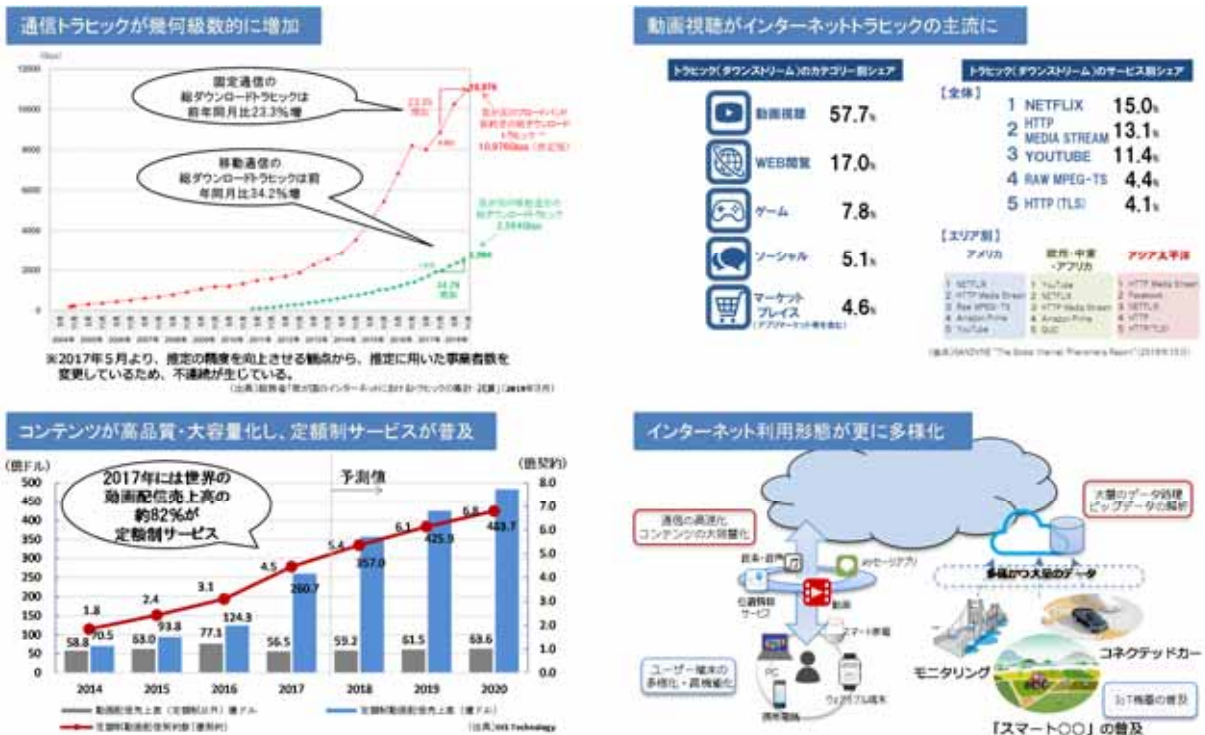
通信トラヒックが幾何級数的に増加

固定通信の総ダウンロードトラヒックは前年同月比23.3%増

移動通信の総ダウンロードトラヒックは前年同月比34.2%増

23.3%増加

10,976

我が国のブロードバンド契約者の総ダウンロードトラヒック
10,976Gbps（推定値）

我が国の移動通信の総ダウンロードトラヒック
2,594Gbps

34.2%増加

※2017年5月より、推定の精度を向上させる観点から、推定に用いた事業者数を変更しているため、不連続が生じている。

（出典）総務省「我が国のインターネットにおけるトラヒックの集計・試算」（2019年7月）

動画視聴がインターネットトラヒックの主流に

トラヒック（ダウンストリーム）のカテゴリー別シェア

動画視聴 57.7%
WEB閲覧 17.0%
ゲーム 7.8%
ソーシャル 5.1%
マーケットプレイス 4.6%
（アプリマーケット等を含む）

トラヒック（ダウンストリーム）のサービス別シェア

【全体】
1 NETFLIX 15.0%
2 HTTP MEDIA STREAM 13.1%
3 YOUTUBE 11.4%
4 RAW MPEG-TS 4.4%
5 HTTP (TLS) 4.1%

【エリア別】

| アメリカ | 欧州・中東・アフリカ | アジア太平洋 |
|---|---|---|
| 1 NETFLIX | 1 YouTube | 1 HTTP Media Stream |
| 2 HTTP Media Stream | 2 NETFLIX | 2 Facebook |
| 3 Raw MPEG-TS | 3 HTTP Media Stream | 3 NETFLIX |
| 4 Amazon Prime | 4 Amazon Prime | 4 HTTP |
| 5 YouTube | 5 QUIC | 5 HTTP(TLS) |

（出典）SANDVINE "The Global Internet Phenomena Report"（2018年10月）

コンテンツが高品質・大容量化し、定額制サービスが普及

（億ドル）（億契約）

2017年には世界の動画配信売上高の約82%が定額制サービス

予測値

| | 2014 | 2015 | 2016 | 2017 | 2018 | 2019 | 2020 |
|---|---|---|---|---|---|---|---|
| 動画配信売上高（定額制以外） | 58.8 | 63.0 | 77.1 | 56.5 | 59.2 | 61.5 | 63.6 |
| 定額制動画配信売上高 | 70.5 | 93.8 | 124.3 | 260.7 | 357.0 | 425.9 | 443.7 |
| 定額制動画配信契約数 | 1.8 | 2.4 | 3.1 | 4.5 | 5.4 | 6.1 | 6.8 |

動画配信売上高（定額制以外）（億ドル）
定額制動画配信売上高（億ドル）
定額制動画配信契約数（億契約）

（出典）IHS Technology

インターネット利用形態が更に多様化

通信の高速化
コンテンツの大容量化

大量のデータ処理
ビッグデータの解析

音楽・音声
メッセージアプリ
位置情報サービス
動画
スマート家電
多種かつ大量のデータ

ユーザー端末の多様化・高機能化

PC
携帯電話
ウェアラブル端末

モニタリング
コネクテッドカー
IoT機器の普及
「スマート○○」の普及